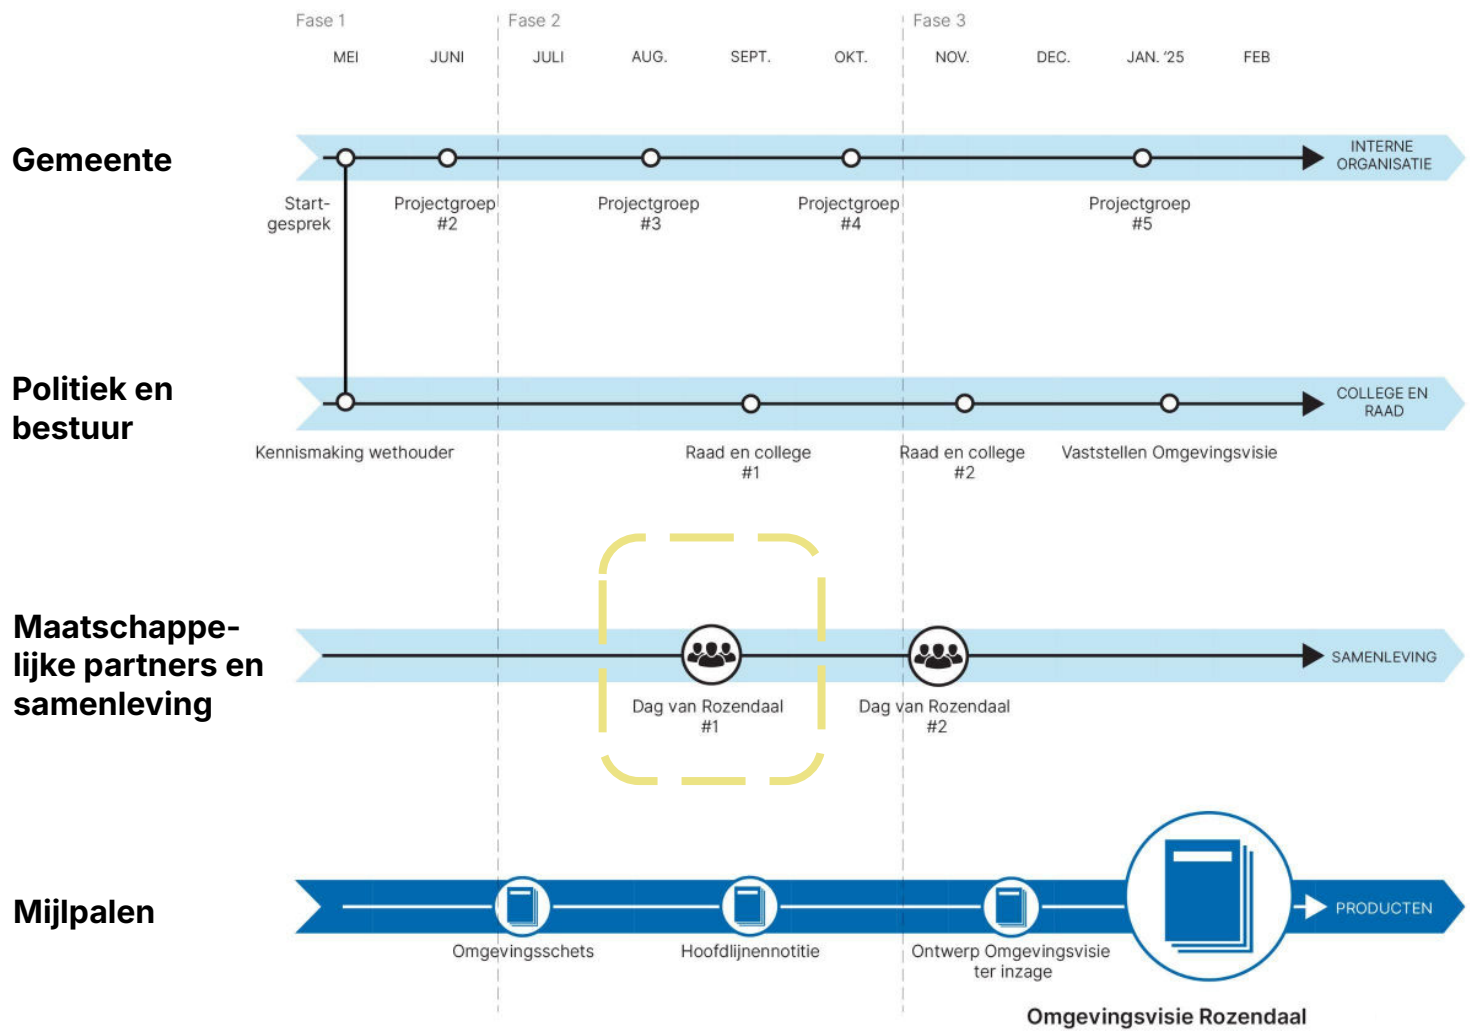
Fase 1 Fase 2 Fase 3

MEI JUNI JULI AUG. SEPT. OKT. NOV. DEC. JAN. '25 FEB

Gemeente

INTERNE ORGANISATIE

Start-gesprek

Projectgroep #2

Projectgroep #3

Projectgroep #4

Projectgroep #5

Politiek en bestuur

COLLEGE EN RAAD

Kennismaking wethouder

Raad en college #1

Raad en college #2

Vaststellen Omgevingsvisie

Maatschappelijke partners en samenleving

SAMENLEVING

Dag van Rozendaal #1

Dag van Rozendaal #2

Mijlpalen

PRODUCTEN

Omgevingsschets

Hoofdlijnennotitie

Ontwerp Omgevingsvisie ter inzage

Omgevingsvisie Rozendaal